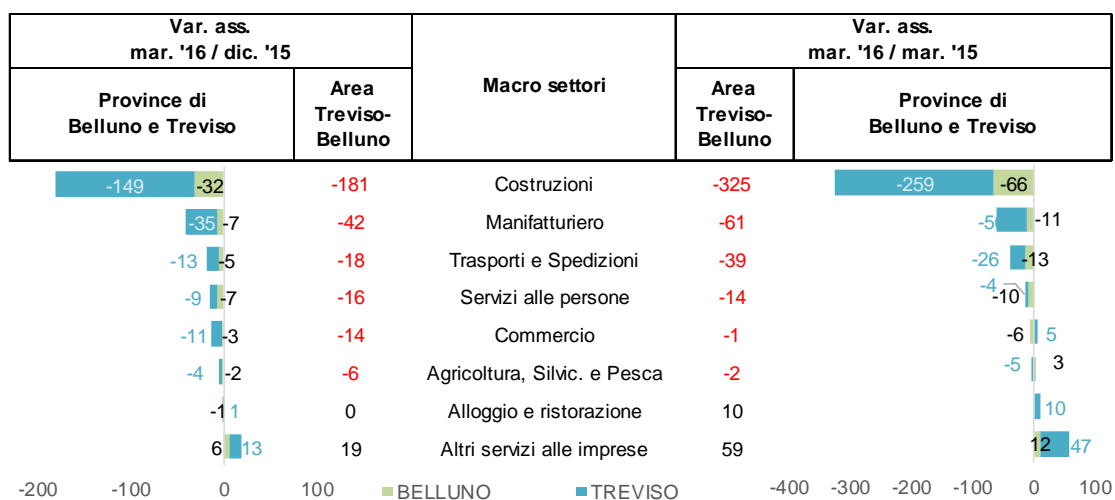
| Var. ass. mar. '16 / dic. '15 | | | Var. ass. mar. '16 / mar. '15 | |
|---|---|---|---|---|
| Province di Belluno e Treviso | Area Treviso-Belluno | Macro settori | Area Treviso-Belluno | Province di Belluno e Treviso |
| -149 -32 | -181 | Costruzioni | -325 | -259 -66 |
| -35 -7 | -42 | Manifatturiero | -61 | -50 -11 |
| -13 -5 | -18 | Trasporti e Spedizioni | -39 | -26 -13 |
| -9 -7 | -16 | Servizi alle persone | -14 | -4 -10 |
| -11 -3 | -14 | Commercio | -1 | -6 5 |
| -4 -2 | -6 | Agricoltura, Silvic. e Pesca | -2 | -5 3 |
| -1 1 | 0 | Alloggio e ristorazione | 10 | 10 |
| 6 13 | 19 | Altri servizi alle imprese | 59 | 12 47 |

-200 -100 0 100

BELLUNO TREVISO

-400 -300 -200 -100 0 100